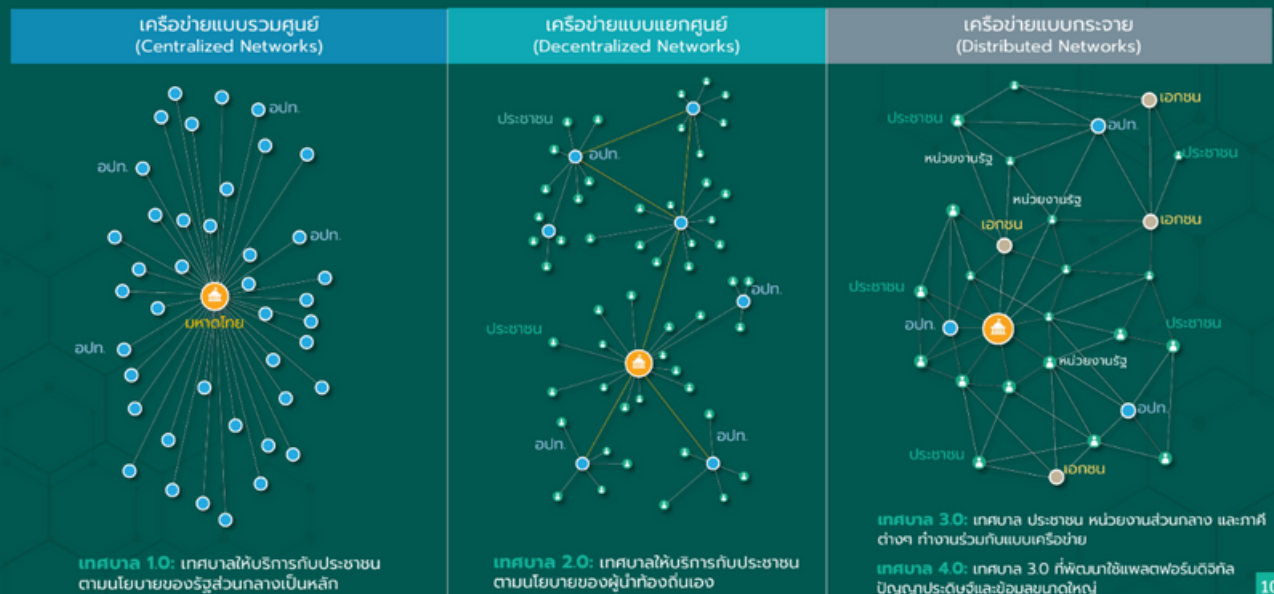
เครือข่ายแบบรวมศูนย์
(Centralized Networks)

อปท.
อปท.
อปท.
มหาดไทย
อปท.

เทศบาล 1.0: เทศบาลให้บริการกับประชาชนตามนโยบายของรัฐส่วนกลางเป็นหลัก

เครือข่ายแบบแยกศูนย์
(Decentralized Networks)

ประชาชน
อปท.
อปท.
ประชาชน
อปท.
อปท.

เทศบาล 2.0: เทศบาลให้บริการกับประชาชนตามนโยบายของผู้นำท้องถิ่นเอง

เครือข่ายแบบกระจาย
(Distributed Networks)

เอกชน
ประชาชน
อปท.
ประชาชน
หน่วยงานรัฐ
หน่วยงานรัฐ
เอกชน
เอกชน
ประชาชน
อปท.
ประชาชน
หน่วยงานรัฐ
อปท.
ประชาชน
เอกชน

เทศบาล 3.0: เทศบาล ประชาชน หน่วยงานส่วนกลาง และภาคีต่างๆ ทำงานร่วมกันแบบเครือข่าย

เทศบาล 4.0: เทศบาล 3.0 ที่พัฒนาใช้แพลตฟอร์มดิจิทัล ปัญญาประดิษฐ์และข้อมูลขนาดใหญ่

10